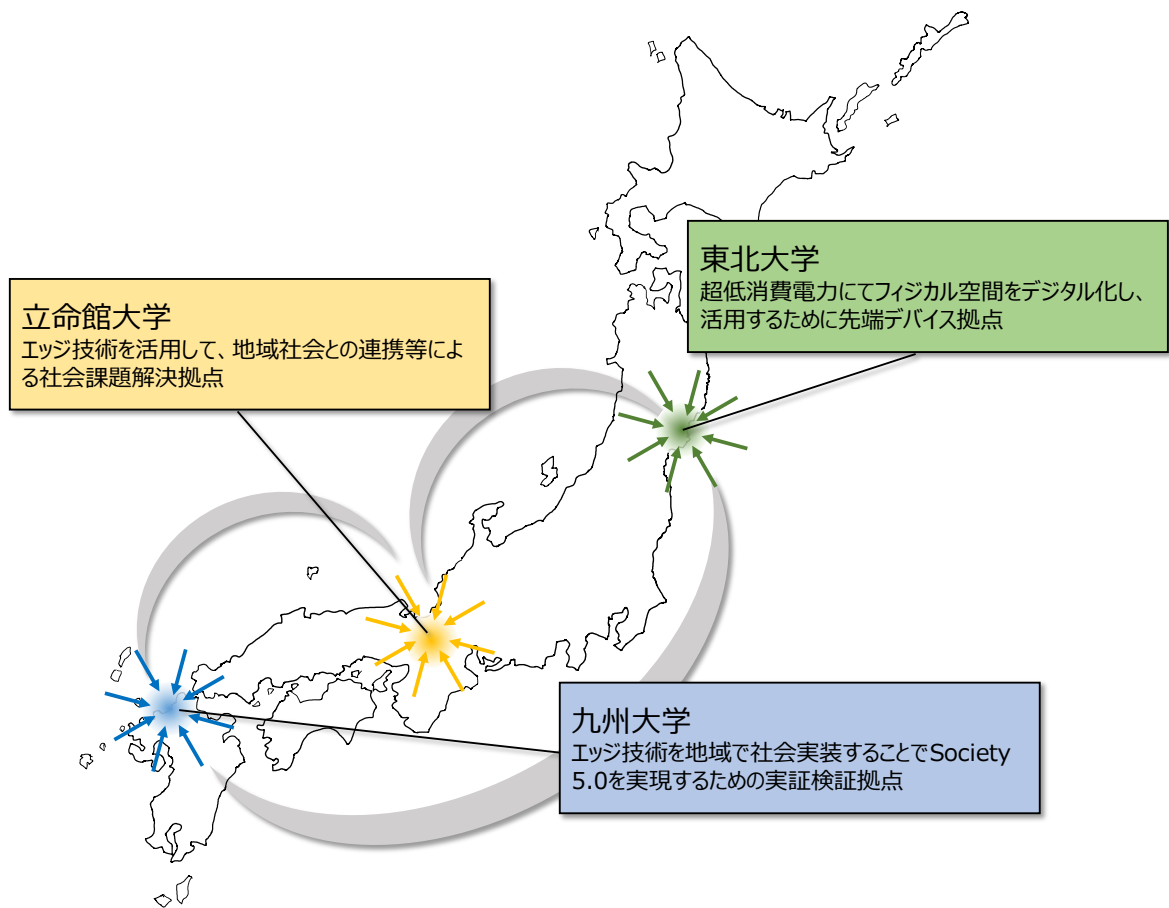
東北大学
超低消費電力にてフィジカル空間をデジタル化し、活用するために先端デバイス拠点

立命館大学
エッジ技術を活用して、地域社会との連携等による社会課題解決拠点

九州大学
エッジ技術を地域で社会実装することでSociety 5.0を実現するための実証検証拠点